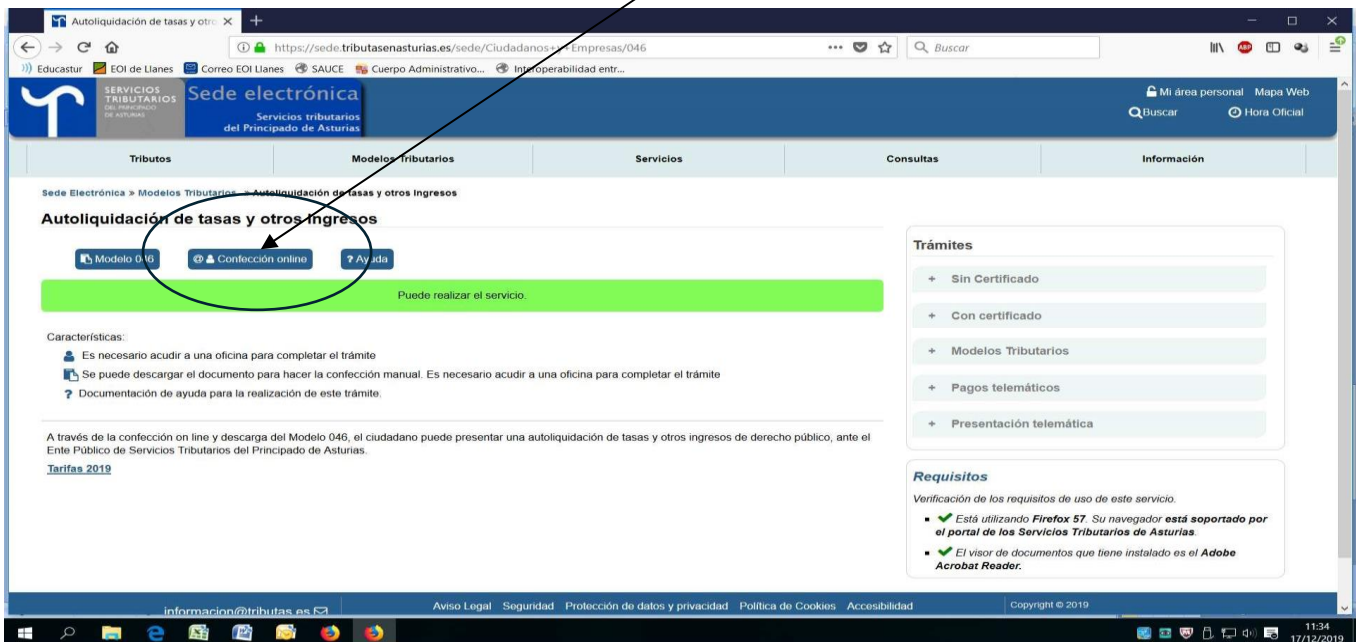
Autoliquidación de tasas y otro ×
+
https://sede.tributasenasturias.es/sede/Ciudadanos+y+Empresas/046
Buscar
Educastur  EOI de Llanes  Correo EOI Llanes  SAUCE  Cuerpo Administrativo...  Interoperabilidad entr...

SERVICIOS TRIBUTARIOS DEL PRINCIPADO DE ASTURIAS
Sede electrónica
Servicios tributarios del Principado de Asturias

Mi área personal  Mapa Web
Buscar  Hora Oficial

Tributos | Modelos Tributarios | Servicios | Consultas | Información

Sede Electrónica » Modelos Tributarios » Autoliquidación de tasas y otros Ingresos

Autoliquidación de tasas y otros ingresos

Modelo 046  Confección online  ? Ayuda

Puede realizar el servicio.

Características:
Es necesario acudir a una oficina para completar el trámite
Se puede descargar el documento para hacer la confección manual. Es necesario acudir a una oficina para completar el trámite
? Documentación de ayuda para la realización de este trámite.

A través de la confección on line y descarga del Modelo 046, el ciudadano puede presentar una autoliquidación de tasas y otros ingresos de derecho público, ante el Ente Público de Servicios Tributarios del Principado de Asturias.

Tarifas 2019

Trámites
+ Sin Certificado
+ Con certificado
+ Modelos Tributarios
+ Pagos telemáticos
+ Presentación telemática

Requisitos
Verificación de los requisitos de uso de este servicio.
Está utilizando Firefox 57. Su navegador está soportado por el portal de los Servicios Tributarios de Asturias.
El visor de documentos que tiene instalado es el Adobe Acrobat Reader.

informacion@tributas.es
Aviso Legal  Seguridad  Protección de datos y privacidad  Política de Cookies  Accesibilidad
Copyright © 2019

11:34
17/12/2019